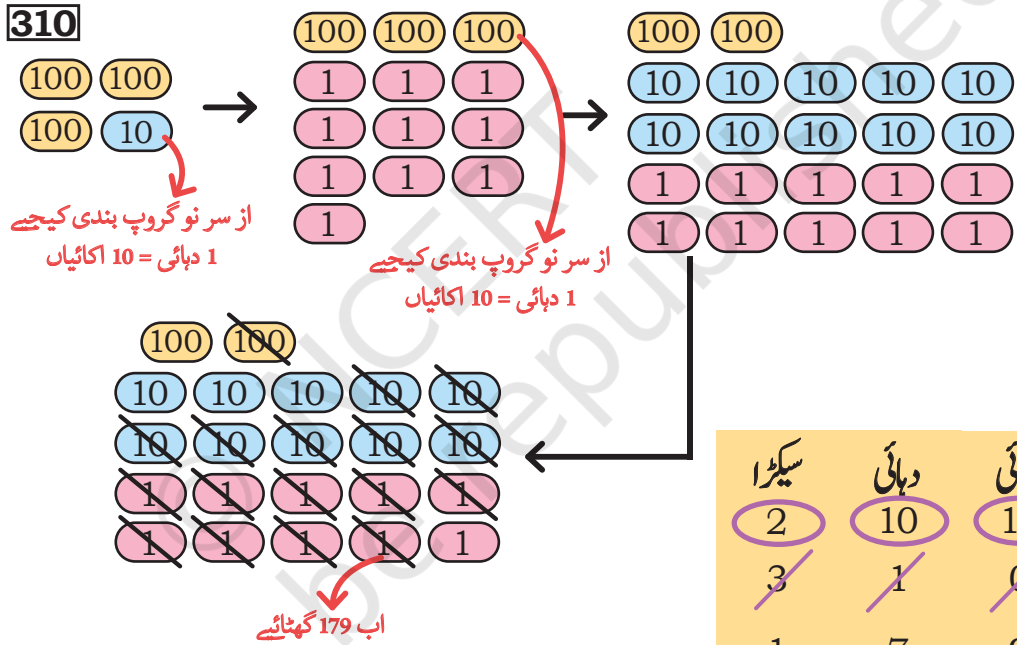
310

100 100
100 10

از سر نو گروپ بندی کیجیے
1 دہائی = 10 اکائیاں

100 100 100
1 1 1
1 1 1
1 1 1
1

از سر نو گروپ بندی کیجیے
1 دہائی = 10 اکائیاں

100 100
10 10 10 10 10
10 10 10 10 10
1 1 1 1 1
1 1 1 1 1

100 100
10 10 10 10 10
10 10 10 10 10
1 1 1 1 1
1 1 1 1 1

اب 179 گھٹائیے

| سیکڑا | دہائی | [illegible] |
|---|---|---|
| 2 | 10 | 1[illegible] |
| 3 | 1 | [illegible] |
| 1 | 7 | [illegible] |